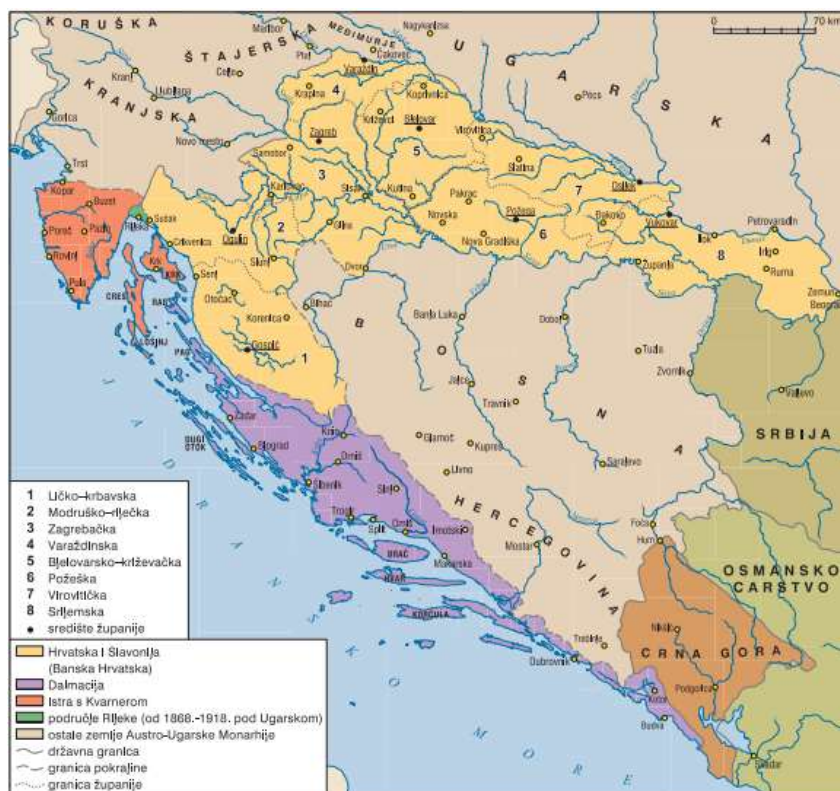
KORUŠKA
ŠTAJERSKA
MEĐIMURJE
UGARSKA
KRANJSKA
0 70 km
Maribor
Nagykanizsa
Ptuj
Čakovec
Varaždin
Celje
Kranj
Ljubljana
Krapina
Koprivnica
Pecs
Križevci
Bjelovar
Zagreb
Virovitica
Gorica
Novo mesto
Samobor
Slatina
Trst
Karlovac
Sisak
Kutina
Pakrac
Osijek
Koper
Buzet
Poreč
Pazin
Rovinj
Pula
Sušak
Rijeka
Crikvenica
Krk
Rab
Ogulin
Slunj
Glina
Novska
Požega
Nova Gradiška
Đakovo
Vukovar
Ilok
Petrovaradin
Irig
Ruma
Zemun
Beograd
Županja
Senj
Otočac
Bihać
Dvor
Korenica
Gospić
CRES
LOŠINJ
PAG
Banja Luka
Doboj
Tuzla
Zvornik
Valjevo
BOSNA
Jajce
Travnik
Zadar
Biograd
Knin
Glamoč
Kupres
DUGI OTOK
Šibenik
Drniš
Sinj
Livno
Sarajevo
SRBIJA
Trogir
Split
Omiš
Imotski
HERCEGOVINA
BRAČ
HVAR
Makarska
Mostar
KORČULA
Foča
Hum
OSMANSKO CARSTVO
JADRANSKO MORE
Trebinje
Nikšić
Dubrovnik
CRNA GORA
Podgorica
Kotor
Budva
Skadar
1 Ličko–krbavska
2 Modruško–riječka
3 Zagrebačka
4 Varaždinska
5 Bjelovarsko–križevačka
6 Požeška
7 Virovitička
8 Srijemska
• središte županije
Hrvatska i Slavonija (Banska Hrvatska)
Dalmacija
Istra s Kvarnerom
područje Rijeke (od 1868.-1918. pod Ugarskom)
ostale zemlje Austro-Ugarske Monarhije
državna granica
granica pokrajine
granica županije